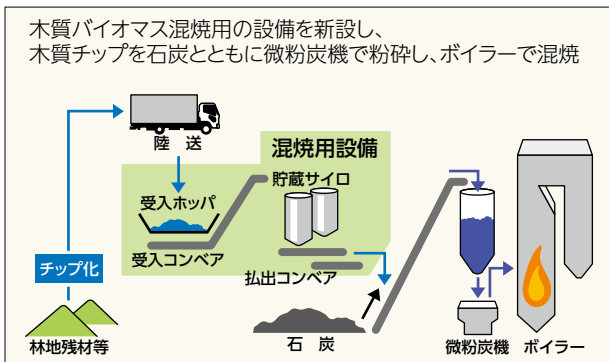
木質バイオマス混焼用の設備を新設し、
木質チップを石炭とともに微粉炭機で粉砕し、ボイラーで混焼

陸　送

混焼用設備

受入ホッパ

貯蔵サイロ

受入コンベア

払出コンベア

チップ化

林地残材等

石　炭

微粉炭機

ボイラー